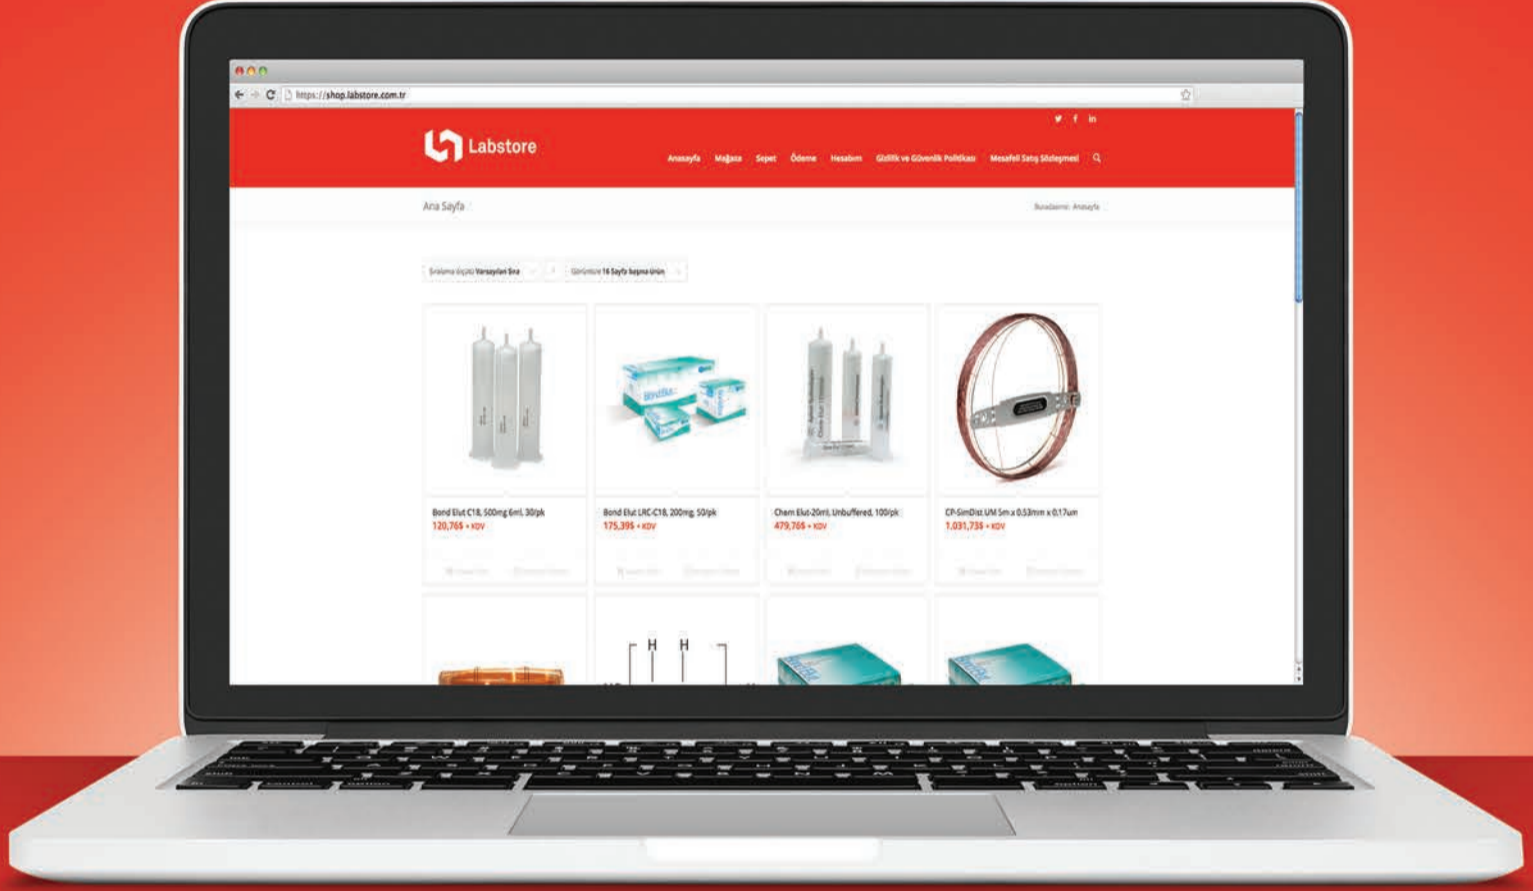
https://shop.labstore.com.tr

Labstore

Anasayfa Mağaza Sepet Ödeme Hesabım Gizlilik ve Güvenlik Politikası Mesafeli Satış Sözleşmesi

Ana Sayfa

Buradasınız: Anasayfa

Sıralama ölçütü Varsayılan Sıra

Görüntüle 16 Sayfa başına ürün

Bond Elut C18, 500mg 6ml, 30/pk
120,76$ + KDV

Bond Elut LRC-C18, 200mg, 50/pk
175,39$ + KDV

Chem Elut 20ml, Unbuffered, 100/pk
479,76$ + KDV

CP-SimDist UM 5m x 0.53mm x 0.17um
1.031,73$ + KDV

H H